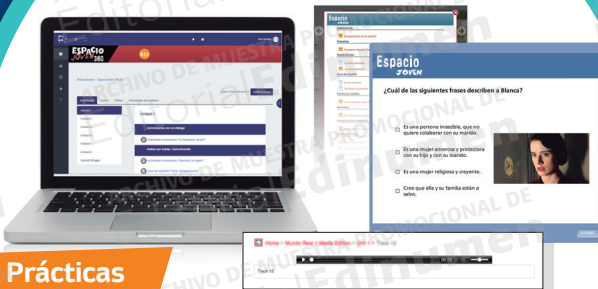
Espacio JOVEN 360

Espacio JOVEN

¿Cuál de las siguientes frases describen a Blanca?

Es una persona irrasible, que no quiere colaborar con su marido.

Es una mujer amorosa y protectora con su hijo y con su marido.

Es una mujer religiosa y creyente.

Cree que ella y su familia están a salvo.

Unidad 1

Comunicación con un diálogo

Track 12

Prácticas

ARCHIVO DE MUESTRA PROMOCIONAL DE Editorial Edinumen